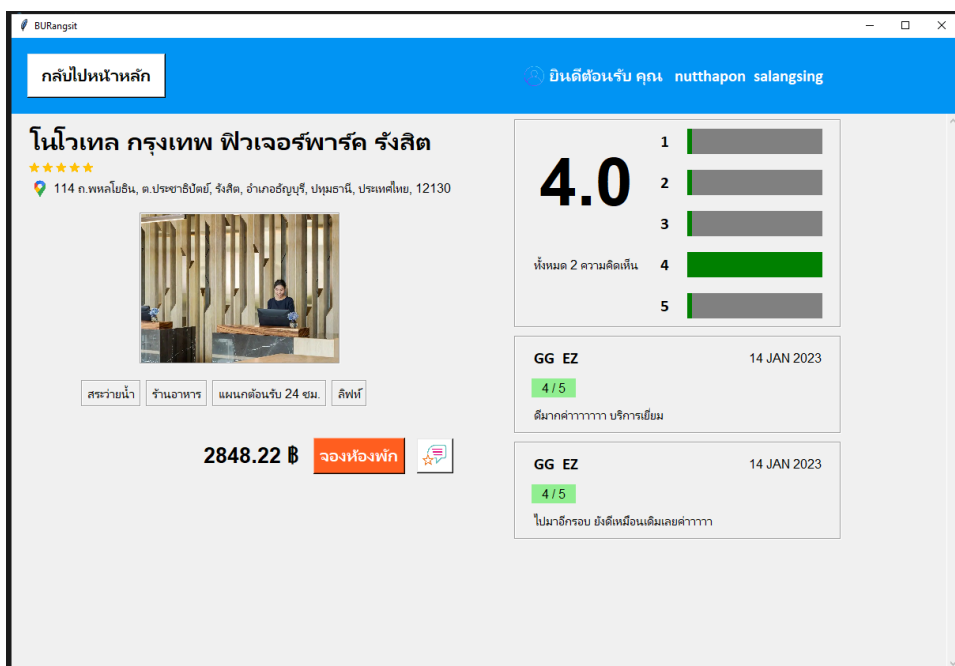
BURangsit

กลับไปหน้าหลัก

ยินดีต้อนรับ คุณ nutthapon salangsing

โนโวเทล กรุงเทพ ฟิวเจอร์พาร์ค รังสิต

★★★★★

114 ถ.พหลโยธิน, ต.ประชาธิปัตย์, รังสิต, อำเภอธัญบุรี, ปทุมธานี, ประเทศไทย, 12130

สระว่ายน้ำ | ร้านอาหาร | แผนกต้อนรับ 24 ชม. | ลิฟท์

2848.22 ฿

จองห้องพัก

4.0

ทั้งหมด 2 ความคิดเห็น

1
2
3
4
5

GG EZ
14 JAN 2023
4 / 5
ดีมากค่าาาาาา บริการเยี่ยม

GG EZ
14 JAN 2023
4 / 5
ไปมาอีกรอบ ยังดีเหมือนเดิมเลยค่าาาาา